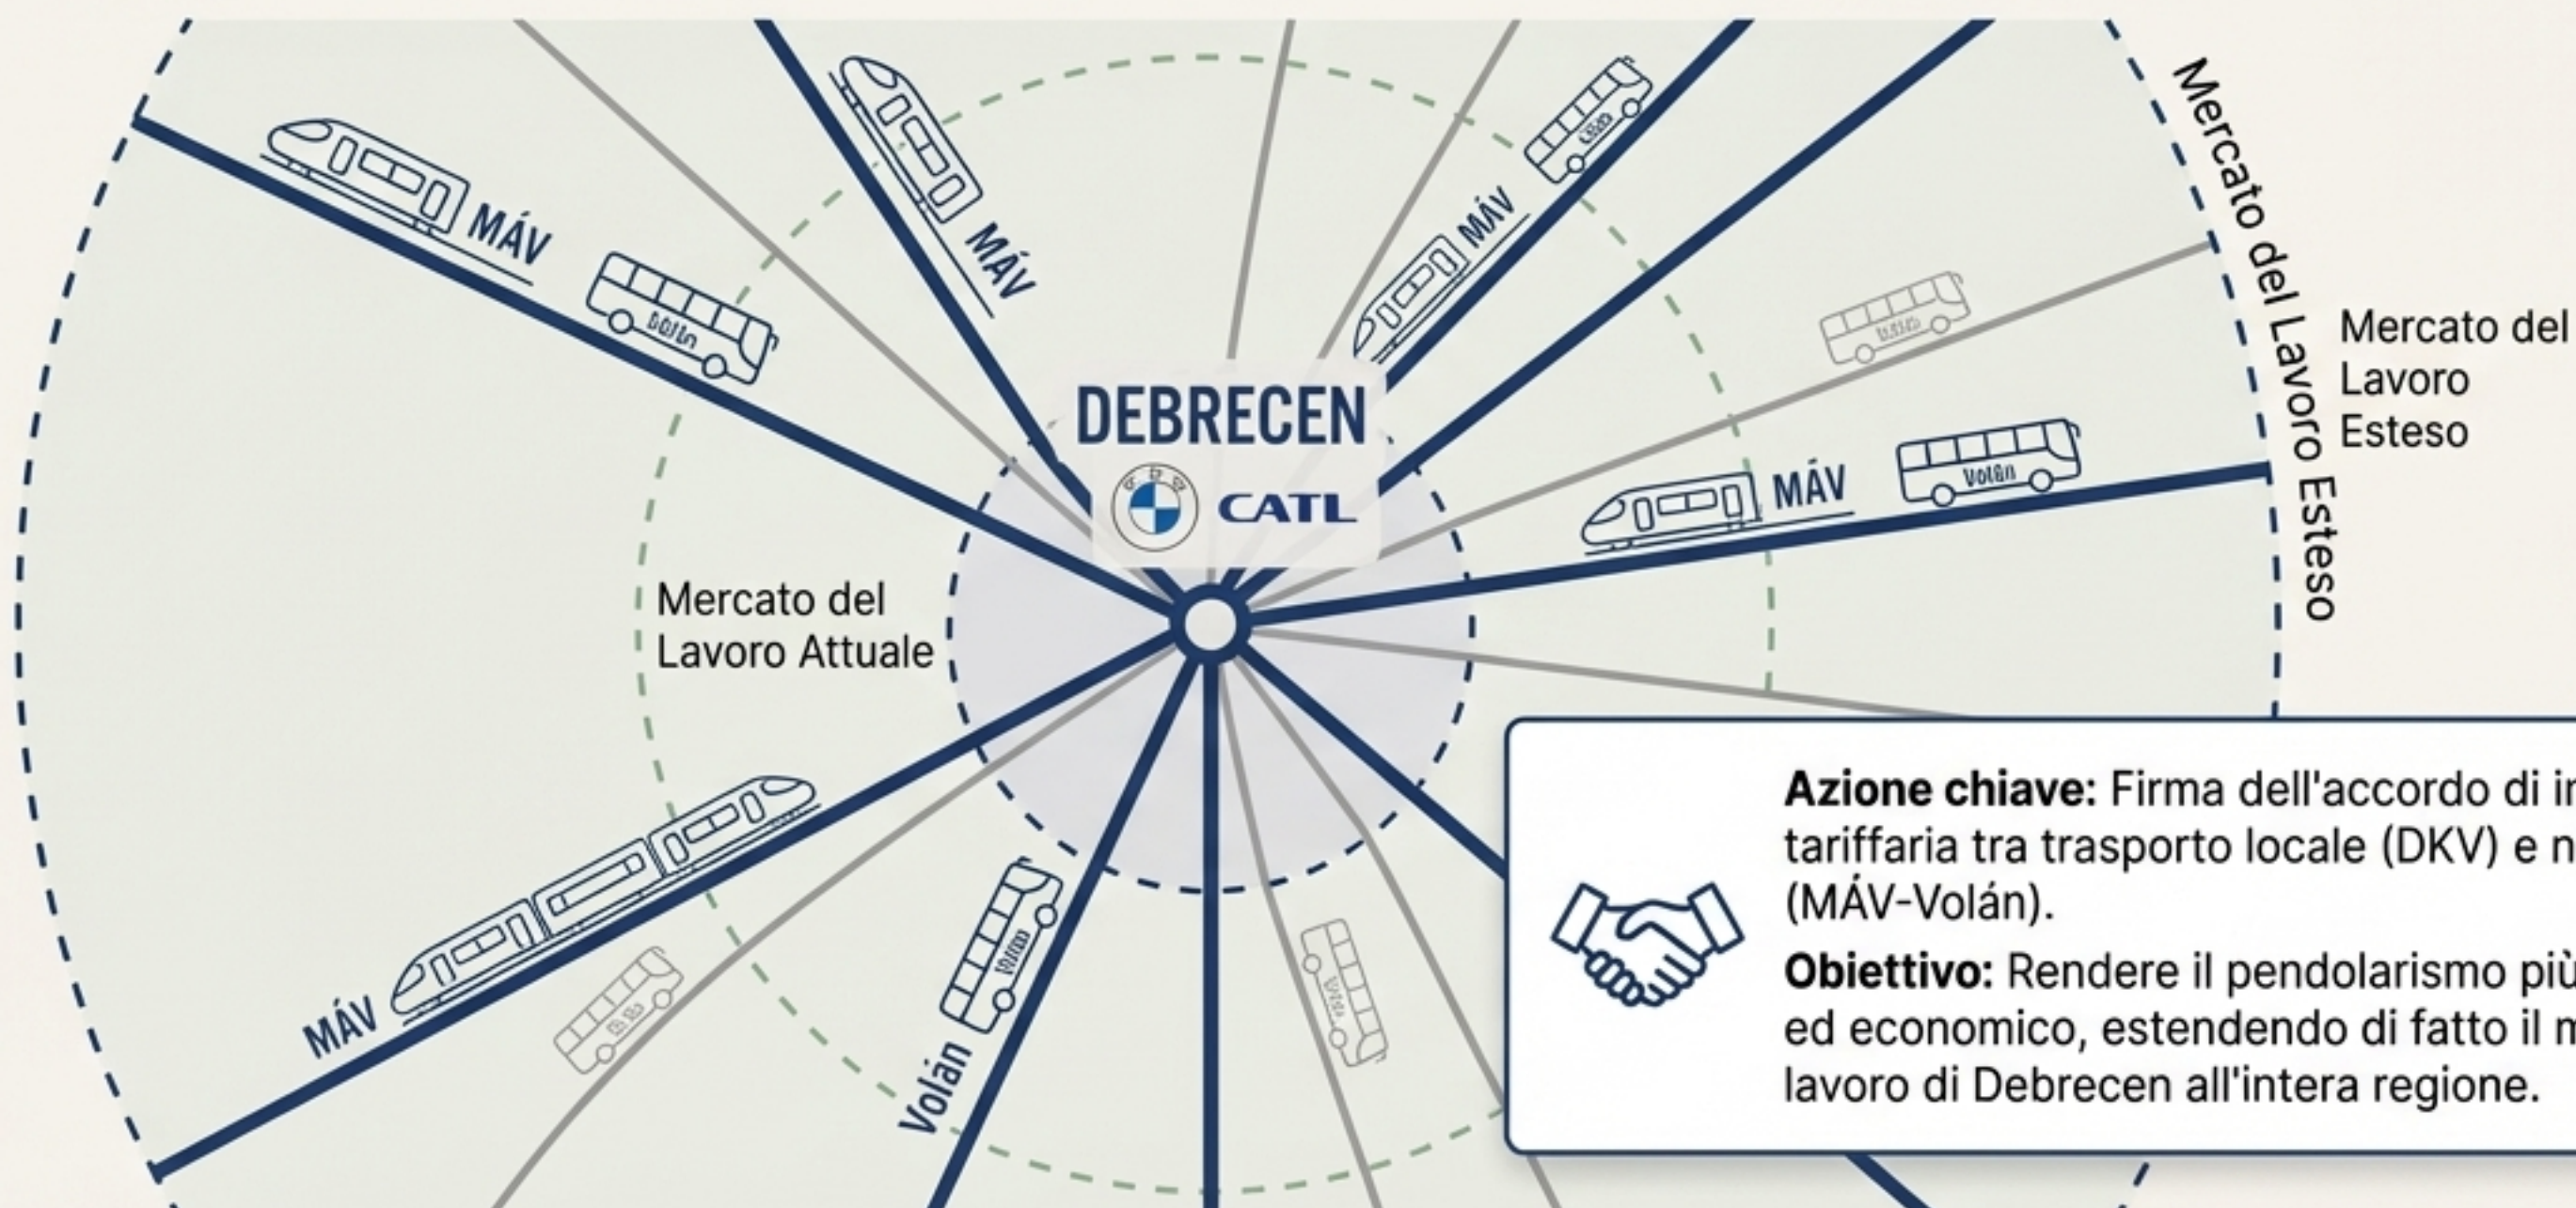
MÁV

MÁV

MÁV

Volán

Mercato del Lavoro Esteso

Mercato del Lavoro Esteso

DEBRECEN

CATL

MÁV

Volán

Mercato del Lavoro Attuale

MÁV

Volán

Azione chiave: Firma dell'accordo di in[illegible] tariffaria tra trasporto locale (DKV) e n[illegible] (MÁV-Volán).

Obiettivo: Rendere il pendolarismo più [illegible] ed economico, estendendo di fatto il m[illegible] lavoro di Debrecen all'intera regione.